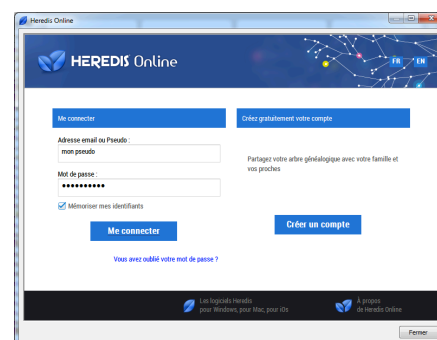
Heredis Online

HEREDIS Online

FR EN

Me connecter

Adresse email ou Pseudo :

mon pseudo

Mot de passe :

••••••••••

Mémoriser mes identifiants

Me connecter

Vous avez oublié votre mot de passe ?

Créez gratuitement votre compte

Partagez votre arbre généalogique avec votre famille et vos proches

Créer un compte

Les logiciels Heredis pour Windows, pour Mac, pour iOs

À propos de Heredis Online

Fermer